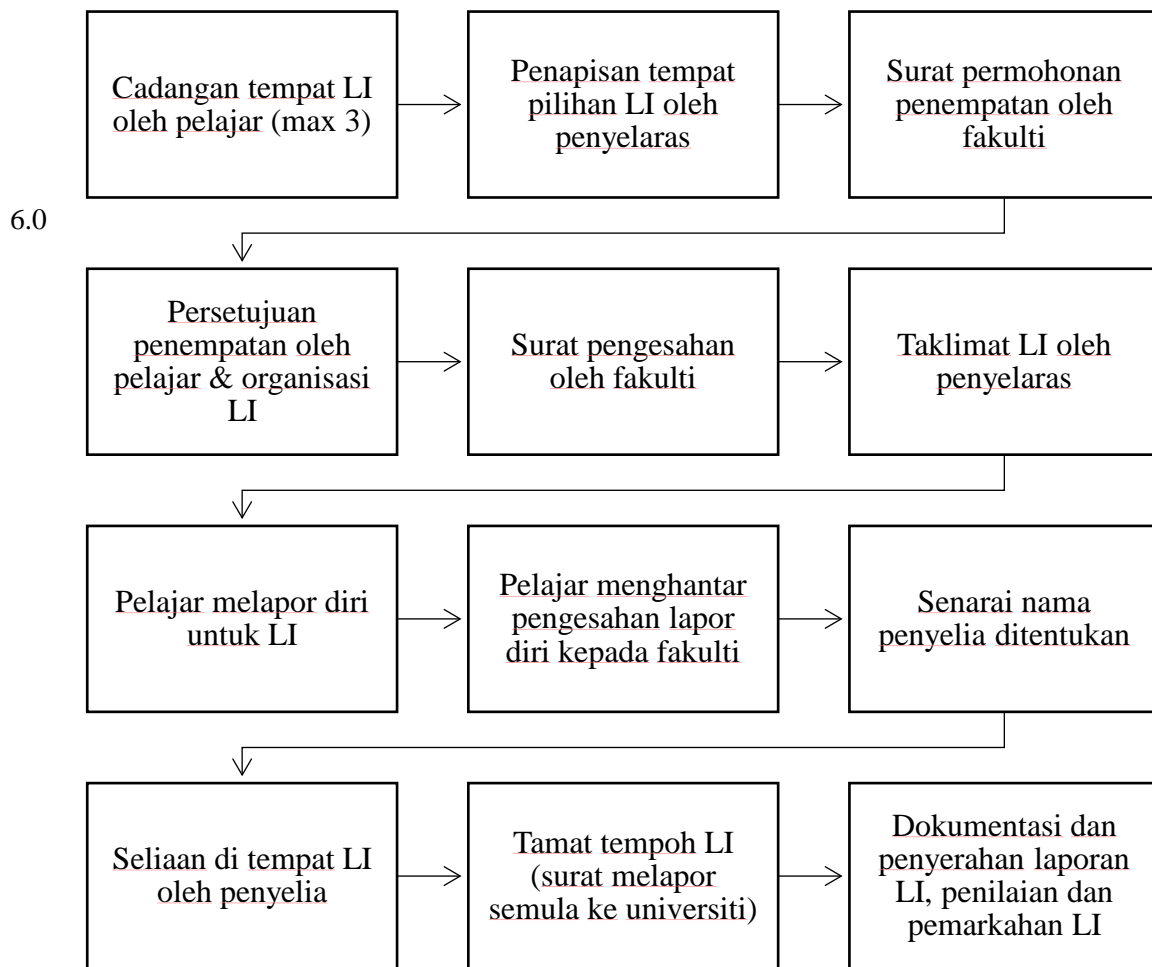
Cadangan tempat LI oleh pelajar (max 3)

Penapisan tempat pilihan LI oleh penyelaras

Surat permohonan penempatan oleh fakulti

6.0

Persetujuan penempatan oleh pelajar & organisasi LI

Surat pengesahan oleh fakulti

Taklimat LI oleh penyelaras

Pelajar melapor diri untuk LI

Pelajar menghantar pengesahan lapor diri kepada fakulti

Senarai nama penyelia ditentukan

Seliaan di tempat LI oleh penyelia

Tamat tempoh LI (surat melapor semula ke universiti)

Dokumentasi dan penyerahan laporan LI, penilaian dan pemarkahan LI